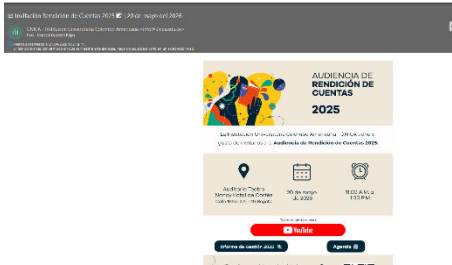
Invitación Rendición de Cuentas 2025 | 29 de mayo de 2026

CIMCA - Institución Universitaria Colombo Americana <info@unica.edu.co>
Para: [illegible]

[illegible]

AUDIENCIA DE RENDICIÓN DE CUENTAS 2025

La Institución Universitaria Colombo Americana - ÚNICA tiene el gusto de invitarlo a la Audiencia de Rendición de Cuentas 2025.

Auditorio Teatro Nancy Vidal de Cortés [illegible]

29 de mayo de 2026

11:00 A.M. a 1:00 P.M.

Transmisión en vivo

YouTube

Informe de Gestión 2025

Agenda